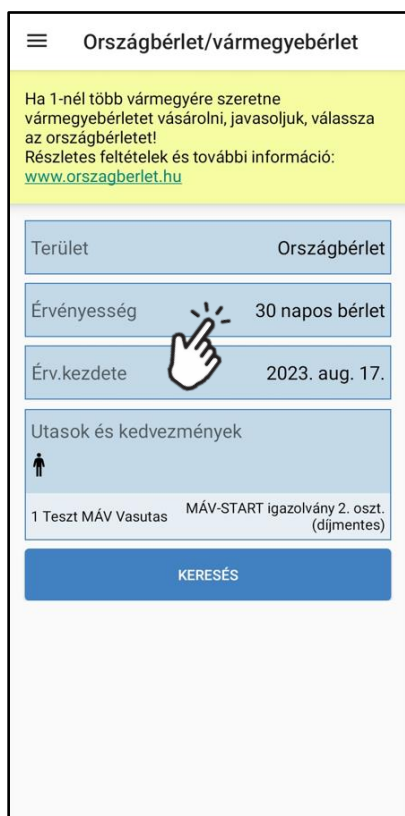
Országbérlet/vármegyebérlet

Ha 1-nél több vármegyére szeretne vármegyebérletet vásárolni, javasoljuk, válassza az országbérletet!
Részletes feltételek és további információ: www.orszagberlet.hu

Terület Országbérlet

Érvényesség 30 napos bérlet

Érv.kezdete 2023. aug. 17.

Utasok és kedvezmények

1 Teszt MÁV Vasutas MÁV-START igazolvány 2. oszt. (díjmentes)

KERESÉS